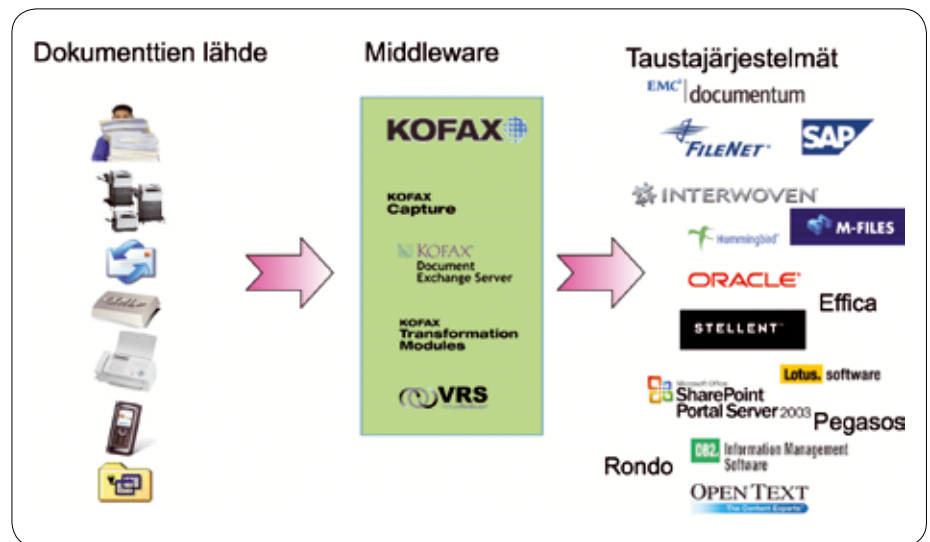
Dokumenttien lähde

Middleware

Taustajärjestelmät

KOFAX

KOFAX Capture

KOFAX Document Exchange Server

KOFAX Transformation Modules

VRS

EMC² documentum

FILENET

SAP

INTERWOVEN

Hummingbird

M-FILES

ORACLE

Effica

STELLENT

Lotus. software

Microsoft Office SharePoint Portal Server 2003

Pegasos

Rondo

DB2 Information Management Software

OPEN TEXT
The Content Experts